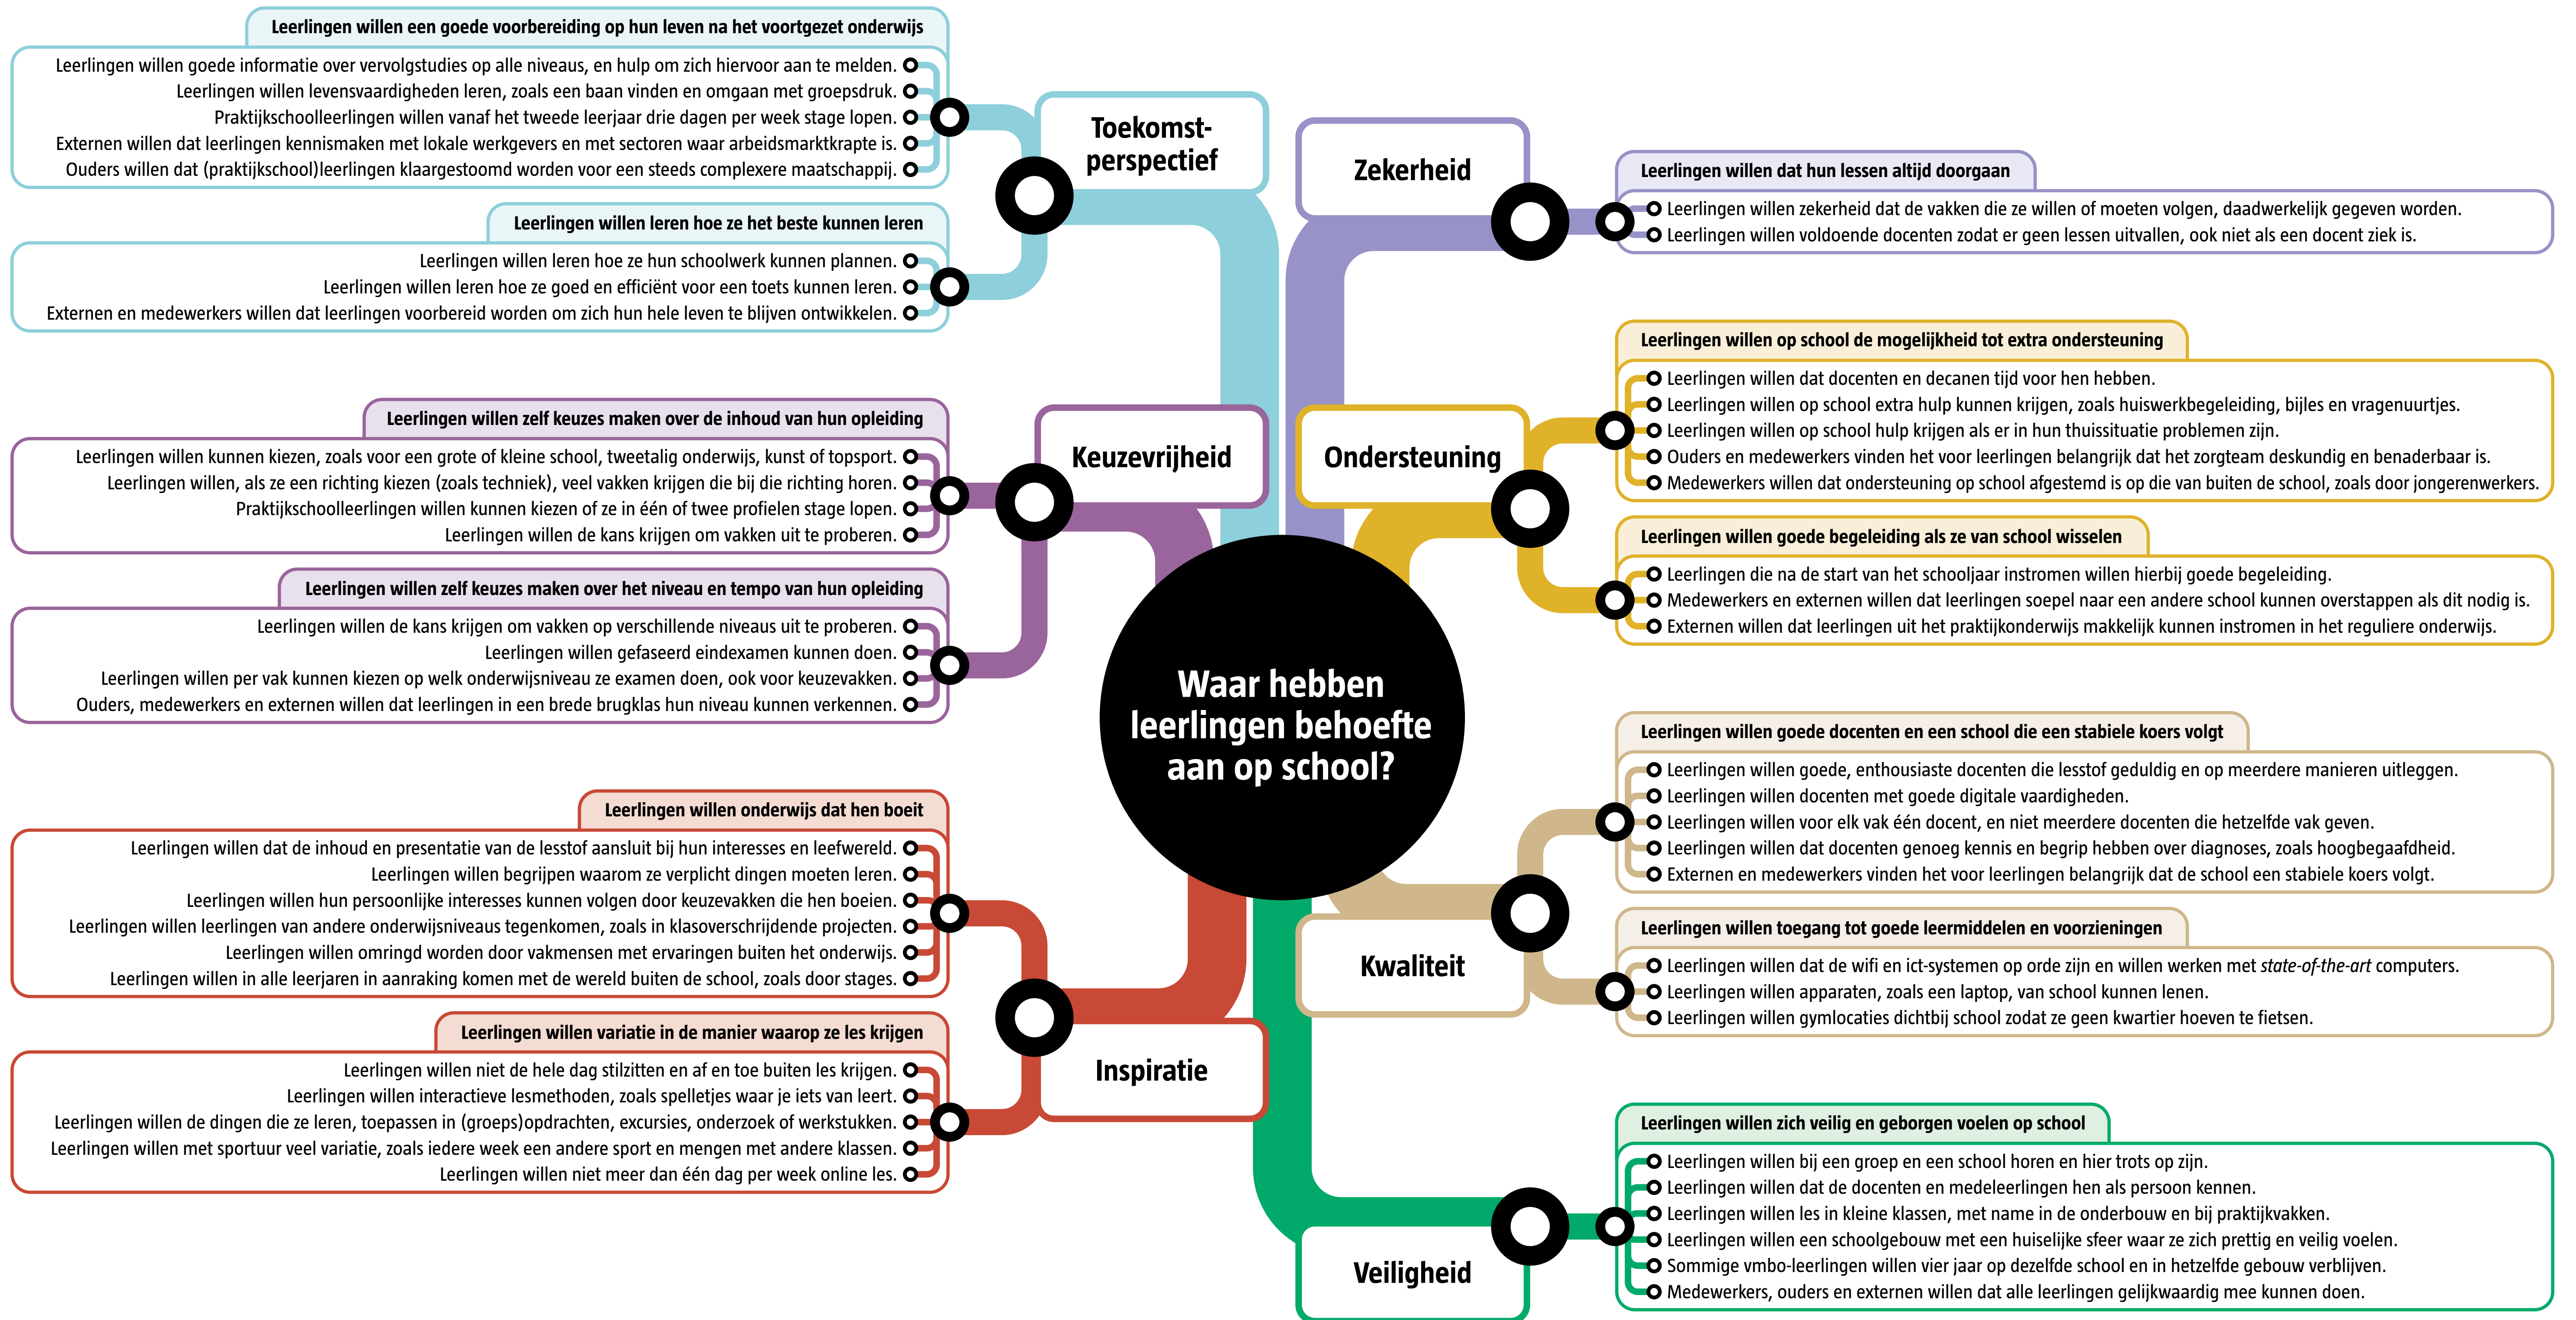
Waar hebben leerlingen behoefte aan op school?

Toekomst-perspectief

Leerlingen willen een goede voorbereiding op hun leven na het voortgezet onderwijs

Leerlingen willen goede informatie over vervolgstudies op alle niveaus, en hulp om zich hiervoor aan te melden.
Leerlingen willen levensvaardigheden leren, zoals een baan vinden en omgaan met groepsdruk.
Praktijkschoolleerlingen willen vanaf het tweede leerjaar drie dagen per week stage lopen.
Externen willen dat leerlingen kennismaken met lokale werkgevers en met sectoren waar arbeidsmarktkrapte is.
Ouders willen dat (praktijkschool)leerlingen klaargestoomd worden voor een steeds complexere maatschappij.

Leerlingen willen leren hoe ze het beste kunnen leren

Leerlingen willen leren hoe ze hun schoolwerk kunnen plannen.
Leerlingen willen leren hoe ze goed en efficiënt voor een toets kunnen leren.
Externen en medewerkers willen dat leerlingen voorbereid worden om zich hun hele leven te blijven ontwikkelen.

Keuzevrijheid

Leerlingen willen zelf keuzes maken over de inhoud van hun opleiding

Leerlingen willen kunnen kiezen, zoals voor een grote of kleine school, tweetalig onderwijs, kunst of topsport.
Leerlingen willen, als ze een richting kiezen (zoals techniek), veel vakken krijgen die bij die richting horen.
Praktijkschoolleerlingen willen kunnen kiezen of ze in één of twee profielen stage lopen.
Leerlingen willen de kans krijgen om vakken uit te proberen.

Leerlingen willen zelf keuzes maken over het niveau en tempo van hun opleiding

Leerlingen willen de kans krijgen om vakken op verschillende niveaus uit te proberen.
Leerlingen willen gefaseerd eindexamen kunnen doen.
Leerlingen willen per vak kunnen kiezen op welk onderwijsniveau ze examen doen, ook voor keuzevakken.
Ouders, medewerkers en externen willen dat leerlingen in een brede brugklas hun niveau kunnen verkennen.

Inspiratie

Leerlingen willen onderwijs dat hen boeit

Leerlingen willen dat de inhoud en presentatie van de lesstof aansluit bij hun interesses en leefwereld.
Leerlingen willen begrijpen waarom ze verplicht dingen moeten leren.
Leerlingen willen hun persoonlijke interesses kunnen volgen door keuzevakken die hen boeien.
Leerlingen willen leerlingen van andere onderwijsniveaus tegenkomen, zoals in klasoverschrijdende projecten.
Leerlingen willen omringd worden door vakmensen met ervaringen buiten het onderwijs.
Leerlingen willen in alle leerjaren in aanraking komen met de wereld buiten de school, zoals door stages.

Leerlingen willen variatie in de manier waarop ze les krijgen

Leerlingen willen niet de hele dag stilzitten en af en toe buiten les krijgen.
Leerlingen willen interactieve lesmethoden, zoals spelletjes waar je iets van leert.
Leerlingen willen de dingen die ze leren, toepassen in (groeps)opdrachten, excursies, onderzoek of werkstukken.
Leerlingen willen met sportuur veel variatie, zoals iedere week een andere sport en mengen met andere klassen.
Leerlingen willen niet meer dan één dag per week online les.

Zekerheid

Leerlingen willen dat hun lessen altijd doorgaan

Leerlingen willen zekerheid dat de vakken die ze willen of moeten volgen, daadwerkelijk gegeven worden.
Leerlingen willen voldoende docenten zodat er geen lessen uitvallen, ook niet als een docent ziek is.

Ondersteuning

Leerlingen willen op school de mogelijkheid tot extra ondersteuning

Leerlingen willen dat docenten en decanen tijd voor hen hebben.
Leerlingen willen op school extra hulp kunnen krijgen, zoals huiswerkbegeleiding, bijles en vragenuurtjes.
Leerlingen willen op school hulp krijgen als er in hun thuissituatie problemen zijn.
Ouders en medewerkers vinden het voor leerlingen belangrijk dat het zorgteam deskundig en benaderbaar is.
Medewerkers willen dat ondersteuning op school afgestemd is op die van buiten de school, zoals door jongerenwerkers.

Leerlingen willen goede begeleiding als ze van school wisselen

Leerlingen die na de start van het schooljaar instromen willen hierbij goede begeleiding.
Medewerkers en externen willen dat leerlingen soepel naar een andere school kunnen overstappen als dit nodig is.
Externen willen dat leerlingen uit het praktijkonderwijs makkelijk kunnen instromen in het reguliere onderwijs.

Kwaliteit

Leerlingen willen goede docenten en een school die een stabiele koers volgt

Leerlingen willen goede, enthousiaste docenten die lesstof geduldig en op meerdere manieren uitleggen.
Leerlingen willen docenten met goede digitale vaardigheden.
Leerlingen willen voor elk vak één docent, en niet meerdere docenten die hetzelfde vak geven.
Leerlingen willen dat docenten genoeg kennis en begrip hebben over diagnoses, zoals hoogbegaafdheid.
Externen en medewerkers vinden het voor leerlingen belangrijk dat de school een stabiele koers volgt.

Leerlingen willen toegang tot goede leermiddelen en voorzieningen

Leerlingen willen dat de wifi en ict-systemen op orde zijn en willen werken met state-of-the-art computers.
Leerlingen willen apparaten, zoals een laptop, van school kunnen lenen.
Leerlingen willen gymlocaties dichtbij school zodat ze geen kwartier hoeven te fietsen.

Veiligheid

Leerlingen willen zich veilig en geborgen voelen op school

Leerlingen willen bij een groep en een school horen en hier trots op zijn.
Leerlingen willen dat de docenten en medeleerlingen hen als persoon kennen.
Leerlingen willen les in kleine klassen, met name in de onderbouw en bij praktijkvakken.
Leerlingen willen een schoolgebouw met een huiselijke sfeer waar ze zich prettig en veilig voelen.
Sommige vmbo-leerlingen willen vier jaar op dezelfde school en in hetzelfde gebouw verblijven.
Medewerkers, ouders en externen willen dat alle leerlingen gelijkwaardig mee kunnen doen.